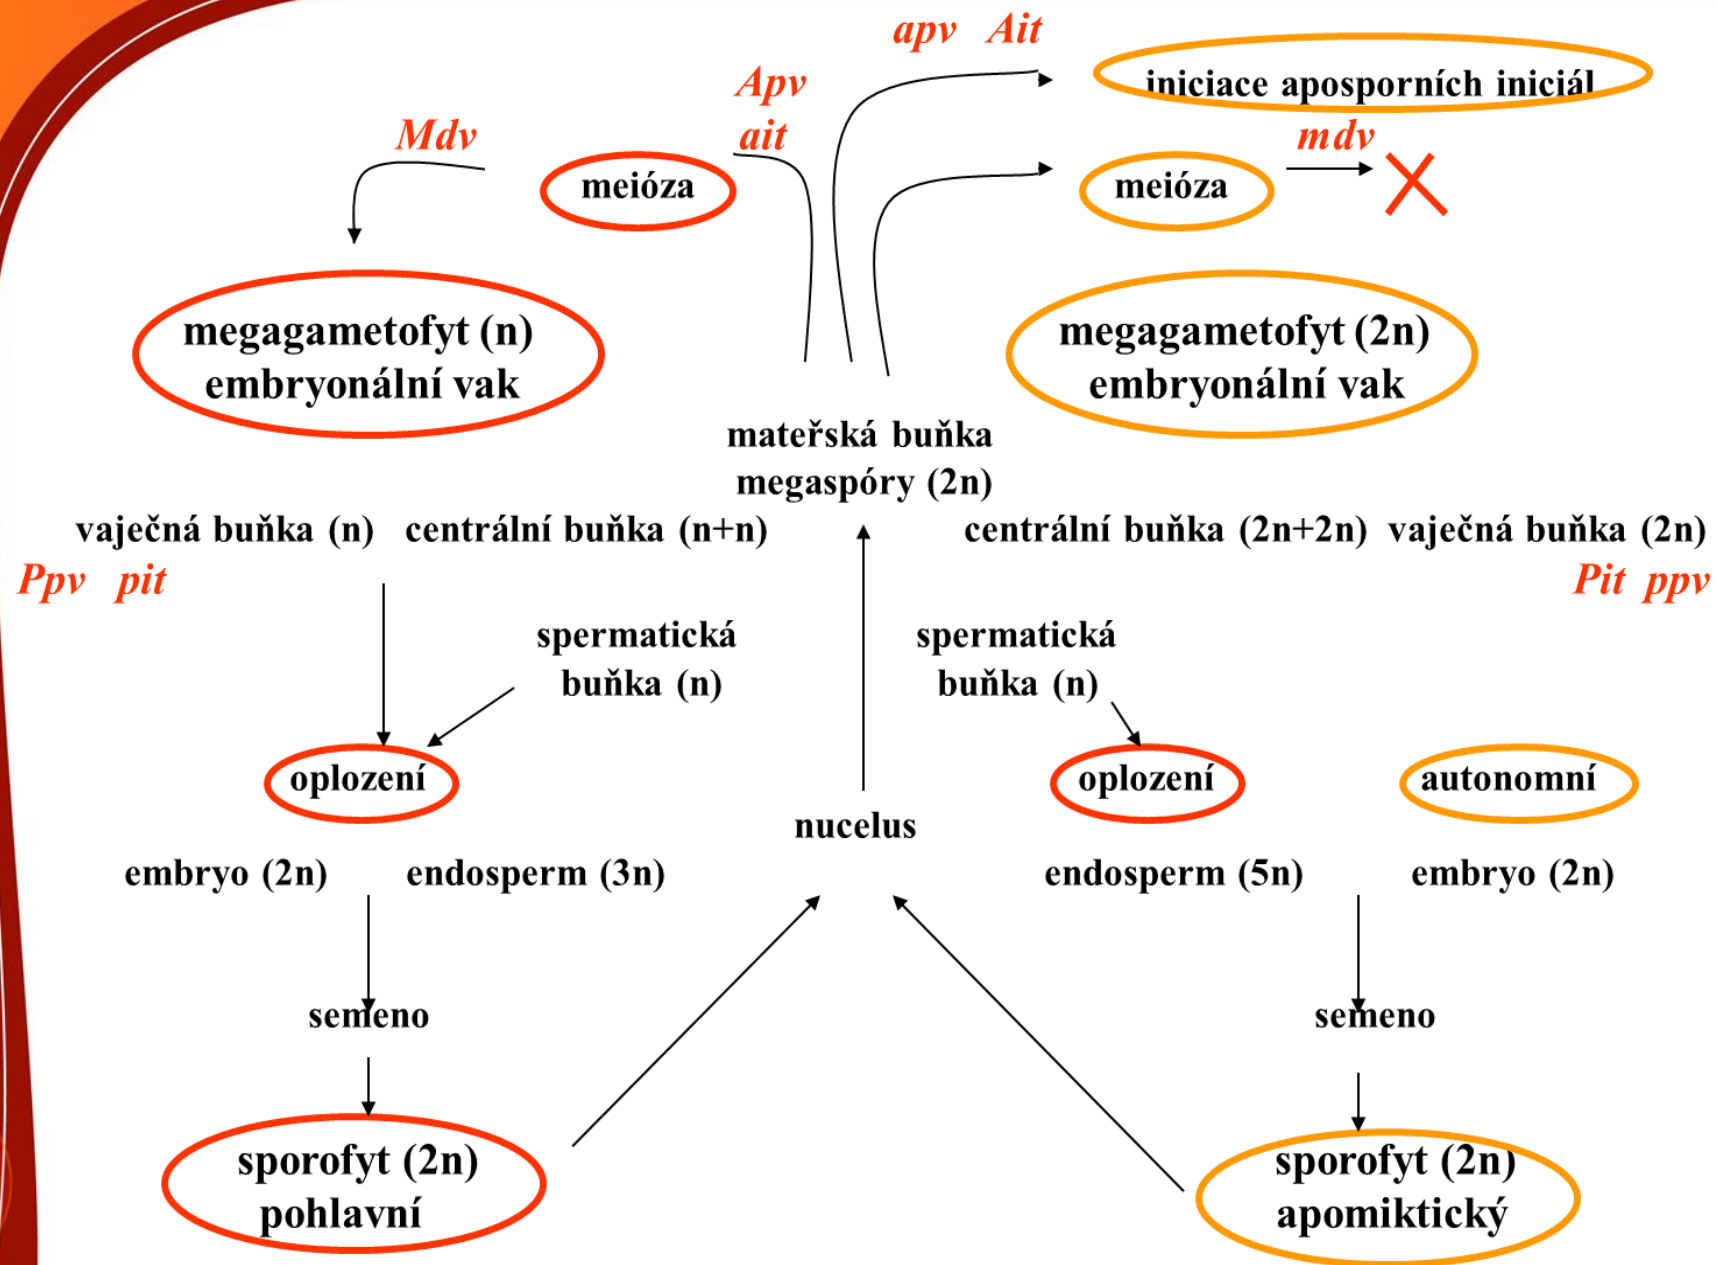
apv Ait

Apv ait

iniciace aposporních iniciál

Mdv

meióza

meióza

mdv

megagametofyt (n)
embryonální vak

megagametofyt (2n)
embryonální vak

mateřská buňka
megaspóry (2n)

vaječná buňka (n) centrální buňka (n+n)

centrální buňka (2n+2n) vaječná buňka (2n)

Ppv pit

Pit ppv

spermatická
buňka (n)

spermatická
buňka (n)

oplození

oplození

autonomní

nucelus

embryo (2n) endosperm (3n)

endosperm (5n) embryo (2n)

semeno

semeno

sporofyt (2n)
pohlavní

sporofyt (2n)
apomiktický